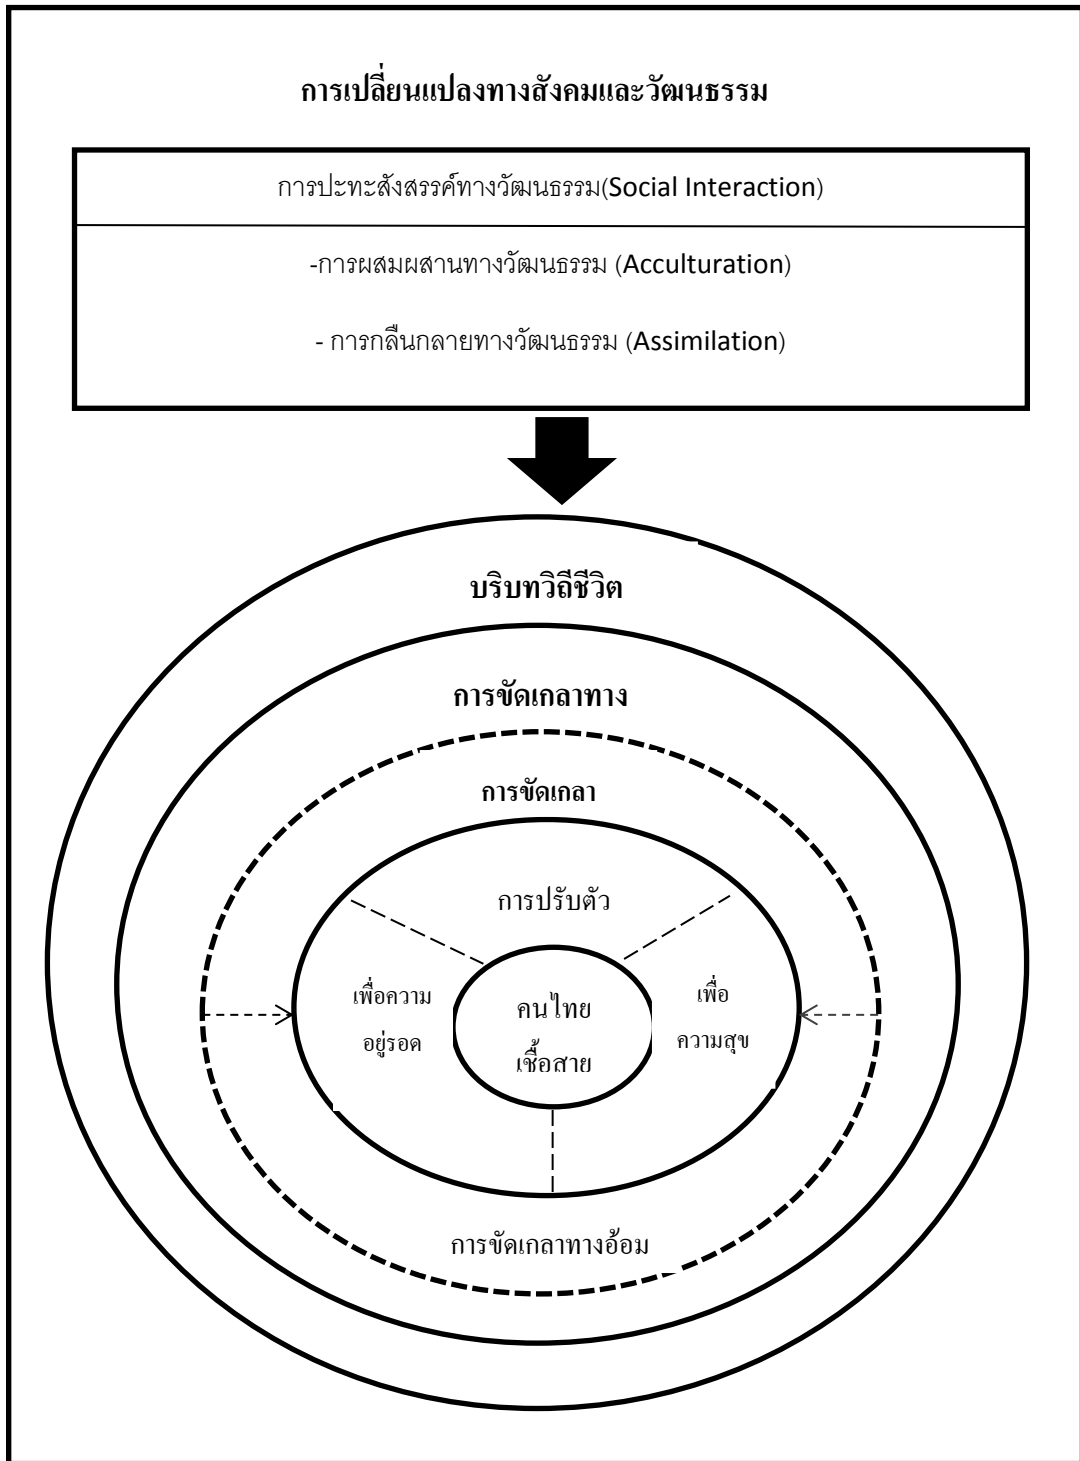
การเปลี่ยนแปลงทางสังคมและวัฒนธรรม

การปะทะสังสรรค์ทางวัฒนธรรม(Social Interaction)

-การผสมผสานทางวัฒนธรรม (Acculturation)

- การกลืนกลายทางวัฒนธรรม (Assimilation)

บริบทวิถีชีวิต

การขัดเกลาทาง

การขัดเกลา

การปรับตัว

เพื่อความอยู่รอด

คนไทยเชื้อสาย

เพื่อความสุข

การขัดเกลาทางอ้อม